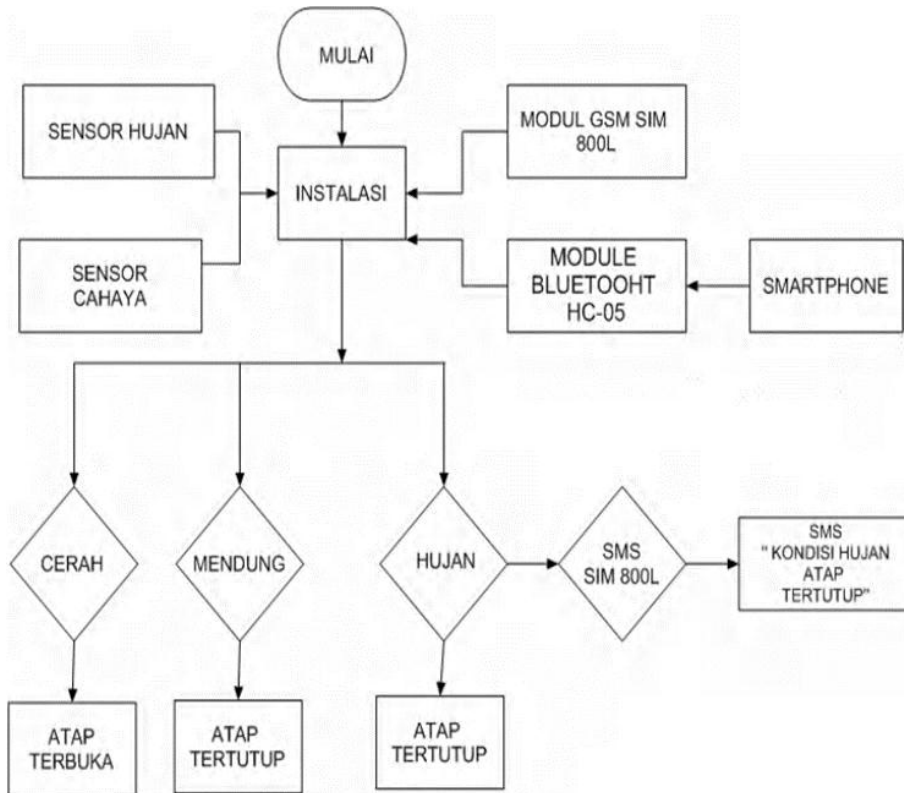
MULAI

SENSOR HUJAN

SENSOR CAHAYA

INSTALASI

MODUL GSM SIM 800L

MODULE BLUETOOHT HC-05

SMARTPHONE

CERAH

MENDUNG

HUJAN

SMS SIM 800L

SMS " KONDISI HUJAN ATAP TERTUTUP"

ATAP TERBUKA

ATAP TERTUTUP

ATAP TERTUTUP